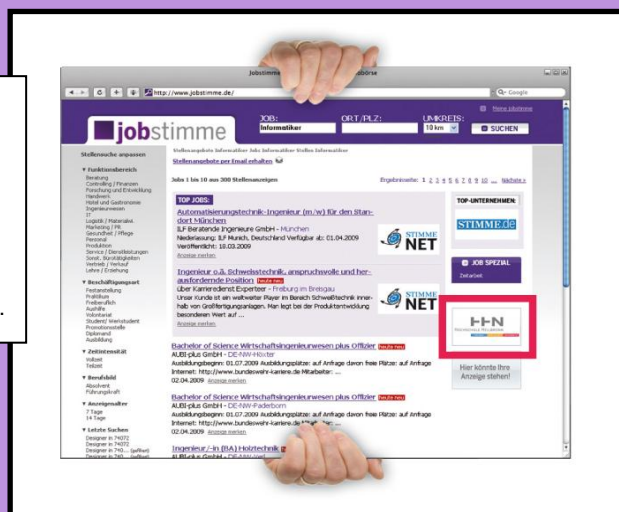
Jobstimme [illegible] börse

http://www.jobstimme.de/

Q- Google

jobstimme

JOB: Informatiker

ORT/PLZ:

UMKREIS: 10 km

SUCHEN

Stellensuche anpassen

Stellenangebote per Email erhalten

Jobs 1 bis 10 aus 300 Stellenanzeigen

Ergebnisseite: 1 2 3 4 5 6 7 8 9 10 ... Nächste »

TOP JOBS:

Automatisierungstechnik-Ingenieur (m/w) für den Standort München

ILF Beratende Ingenieure GmbH - München

Niederlassung: ILF Munich, Deutschland Verfügbar ab: 01.04.2009

Veröffentlicht: 18.03.2009

Anzeige merken

STIMME NET

Ingenieur o.ä. Schweisstechnik, anspruchsvolle und herausfordernde Position

Über Karrieredienst Experteer - Freiburg im Breisgau

Unser Kunde ist ein weltweiter Player im Bereich Schweißtechnik innerhalb von Großfertigungsanlagen. Man legt bei der Produktentwicklung besonderen Wert auf ...

Anzeige merken

STIMME NET

TOP-UNTERNEHMEN:

STIMME.de

JOB SPEZIAL

HHN

Hier könnte Ihre Anzeige stehen!

Bachelor of Science Wirtschaftsingenieurwesen plus Offizier

AUBI-plus GmbH - DE-NW-Höxter

Ausbildungsbeginn: 01.07.2009 Ausbildungsplätze: auf Anfrage davon freie Plätze: auf Anfrage

Internet: http://www.bundeswehr-karriere.de Mitarbeiter: ...

02.04.2009 Anzeige merken

Bachelor of Science Wirtschaftsingenieurwesen plus Offizier

AUBI-plus GmbH - DE-NW-Paderborn

Ausbildungsbeginn: 01.07.2009 Ausbildungsplätze: auf Anfrage davon freie Plätze: auf Anfrage

Internet: http://www.bundeswehr-karriere.de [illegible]

02.04.2009 Anzeige merken

Ingenieur/-in (BA) Holztechnik

AUBI-plus GmbH - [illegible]

Funktionsbereich
Beratung
Controlling / Finanzen
Forschung und Entwicklung
Handwerk
Hotel und Gastronomie
Ingenieurwesen
IT
Logistik / Materialwi.
Marketing / PR
Gesundheit / Pflege
Personal
Produktion
Service / Dienstleistungen
Sonst. Bürotätigkeiten
Vertrieb / Verkauf
Lehre / Erziehung

Beschäftigungsart
Festanstellung
Praktikum
Freiberuflich
Aushilfe
Volontariat
Student/ Werkstudent
Promotionsstelle
Diplomand
Ausbildung

Zeitintensität
Vollzeit
Teilzeit

Berufsbild
Absolvent
Führungskraft

Anzeigenalter
7 Tage
14 Tage

Letzte Suchen
Designer in 74072
Designer in 74072
Designer in 740... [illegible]
Designer in 740... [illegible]